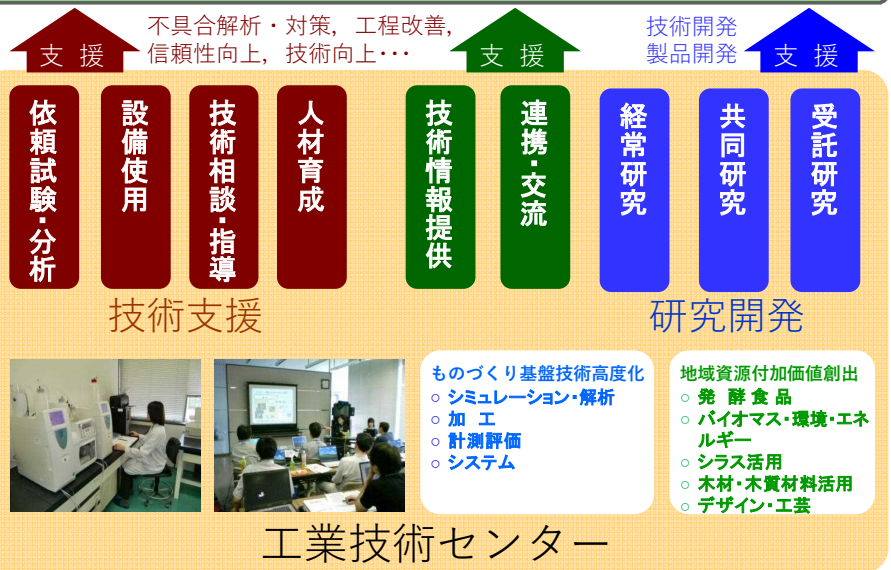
支 援

不具合解析・対策，工程改善，信頼性向上，技術向上･･･

支 援

技術開発
製品開発

支 援

依頼試験・分析

設備使用

技術相談・指導

人材育成

技術情報提供

連携・交流

経常研究

共同研究

受託研究

技術支援

研究開発

ものづくり基盤技術高度化
○ シミュレーション・解析
○ 加 工
○ 計測評価
○ システム

地域資源付加価値創出
○ 発 酵 食 品
○ バイオマス・環境・エネルギー
○ シラス活用
○ 木材・木質材料活用
○ デザイン・工芸

工業技術センター